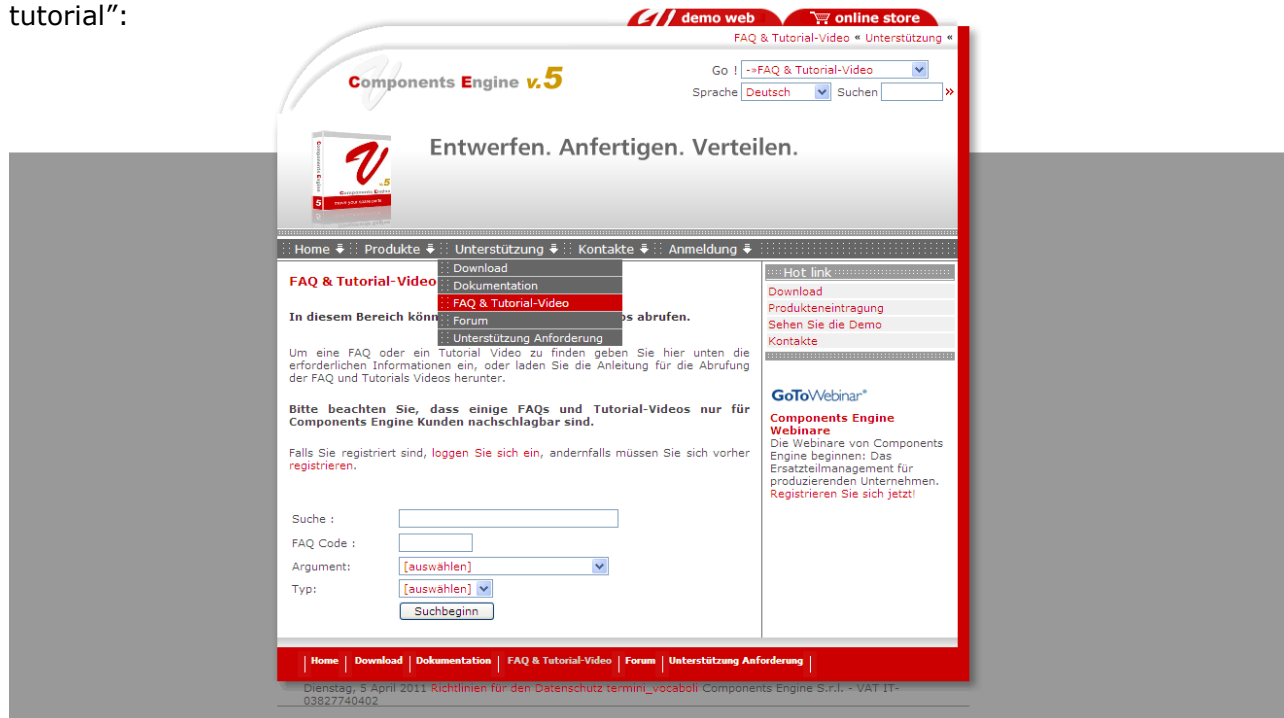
tutorial":

demo web   online store

FAQ & Tutorial-Video « Unterstützung «

Components Engine v.5

Go ! -»FAQ & Tutorial-Video
Sprache Deutsch   Suchen »

Entwerfen. Anfertigen. Verteilen.

Home   Produkte   Unterstützung   Kontakte   Anmeldung

Download
Dokumentation
FAQ & Tutorial-Video
Forum
Unterstützung Anforderung

FAQ & Tutorial-Video

In diesem Bereich könn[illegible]os abrufen.

Um eine FAQ oder ein Tutorial Video zu finden geben Sie hier unten die erforderlichen Informationen ein, oder laden Sie die Anleitung für die Abrufung der FAQ und Tutorials Videos herunter.

Bitte beachten Sie, dass einige FAQs und Tutorial-Videos nur für Components Engine Kunden nachschlagbar sind.

Falls Sie registriert sind, loggen Sie sich ein, andernfalls müssen Sie sich vorher registrieren.

Suche :
FAQ Code :
Argument: [auswählen]
Typ: [auswählen]
Suchbeginn

Hot link
Download
Produkteneintragung
Sehen Sie die Demo
Kontakte

GoToWebinar®

Components Engine Webinare
Die Webinare von Components Engine beginnen: Das Ersatzteilmanagement für produzierenden Unternehmen.
Registrieren Sie sich jetzt!

Home | Download | Dokumentation | FAQ & Tutorial-Video | Forum | Unterstützung Anforderung

Dienstag, 5 April 2011 Richtlinien für den Datenschutz termini_vocaboli Components Engine S.r.l. - VAT IT-03827740402